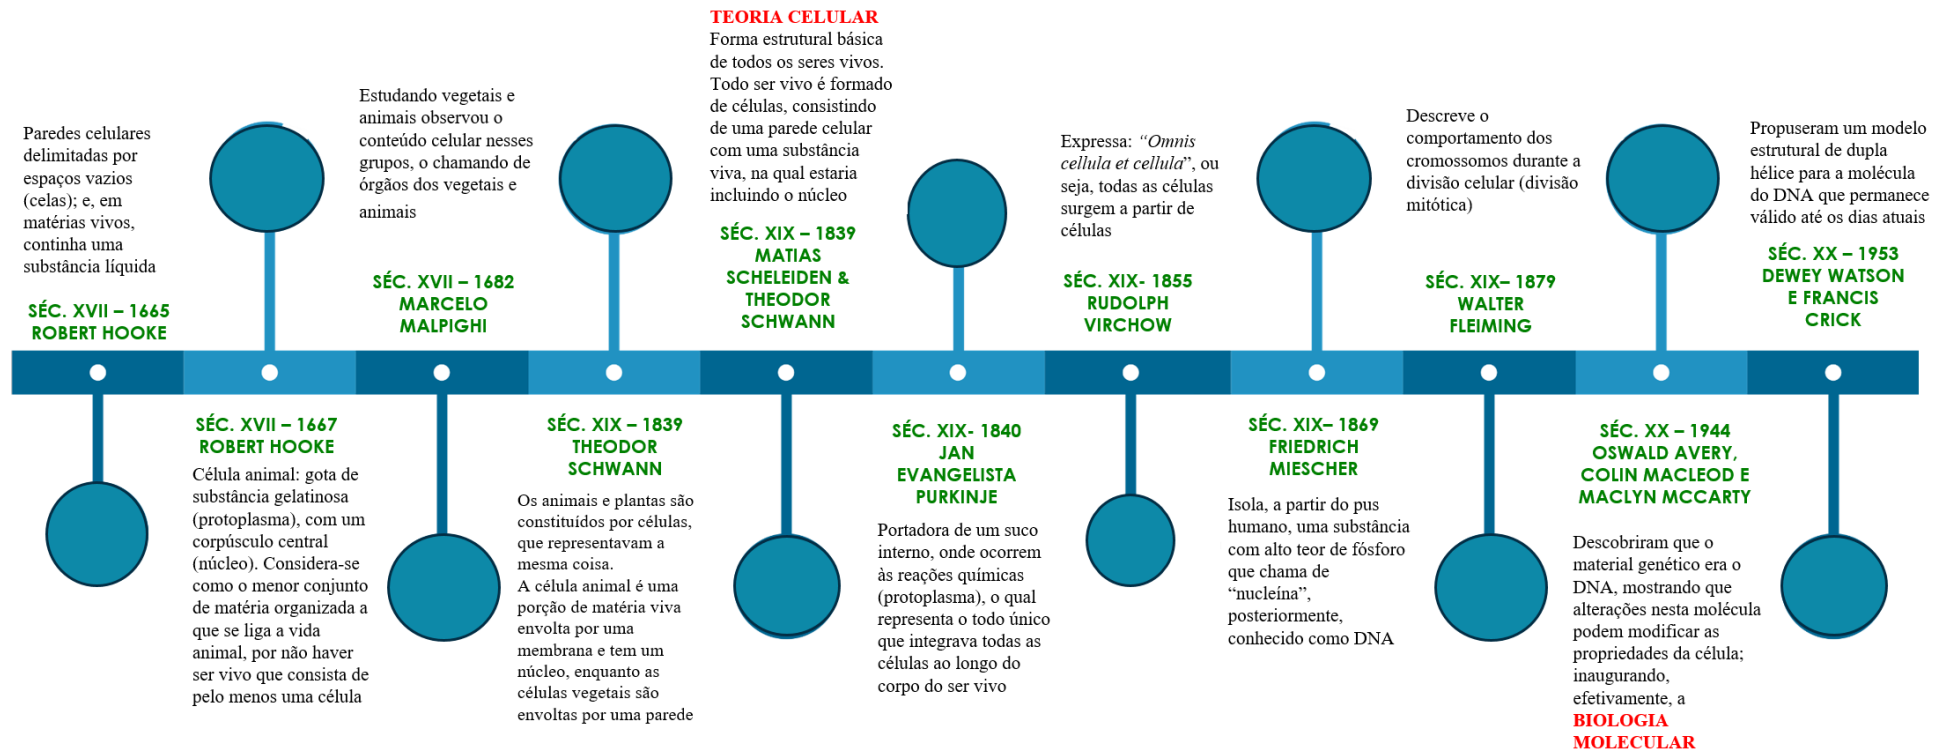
Paredes celulares delimitadas por espaços vazios (celas); e, em matérias vivos, continha uma substância líquida

SÉC. XVII – 1665
ROBERT HOOKE

SÉC. XVII – 1667
ROBERT HOOKE

Célula animal: gota de substância gelatinosa (protoplasma), com um corpúsculo central (núcleo). Considera-se como o menor conjunto de matéria organizada a que se liga a vida animal, por não haver ser vivo que consista de pelo menos uma célula

Estudando vegetais e animais observou o conteúdo celular nesses grupos, o chamando de órgãos dos vegetais e animais

SÉC. XVII – 1682
MARCELO MALPIGHI

SÉC. XIX – 1839
THEODOR SCHWANN

Os animais e plantas são constituídos por células, que representavam a mesma coisa.
A célula animal é uma porção de matéria viva envolta por uma membrana e tem um núcleo, enquanto as células vegetais são envoltas por uma parede

TEORIA CELULAR
Forma estrutural básica de todos os seres vivos. Todo ser vivo é formado de células, consistindo de uma parede celular com uma substância viva, na qual estaria incluindo o núcleo

SÉC. XIX – 1839
MATIAS SCHELEIDEN & THEODOR SCHWANN

SÉC. XIX- 1840
JAN EVANGELISTA PURKINJE

Portadora de um suco interno, onde ocorrem às reações químicas (protoplasma), o qual representa o todo único que integrava todas as células ao longo do corpo do ser vivo

Expressa: "Omnis cellula et cellula", ou seja, todas as células surgem a partir de células

SÉC. XIX- 1855
RUDOLPH VIRCHOW

SÉC. XIX– 1869
FRIEDRICH MIESCHER

Isola, a partir do pus humano, uma substância com alto teor de fósforo que chama de "nucleína", posteriormente, conhecido como DNA

Descreve o comportamento dos cromossomos durante a divisão celular (divisão mitótica)

SÉC. XIX– 1879
WALTER FLEIMING

SÉC. XX – 1944
OSWALD AVERY, COLIN MACLEOD E MACLYN MCCARTY

Descobriram que o material genético era o DNA, mostrando que alterações nesta molécula podem modificar as propriedades da célula; inaugurando, efetivamente, a BIOLOGIA MOLECULAR

Propuseram um modelo estrutural de dupla hélice para a molécula do DNA que permanece válido até os dias atuais

SÉC. XX – 1953
DEWEY WATSON E FRANCIS CRICK